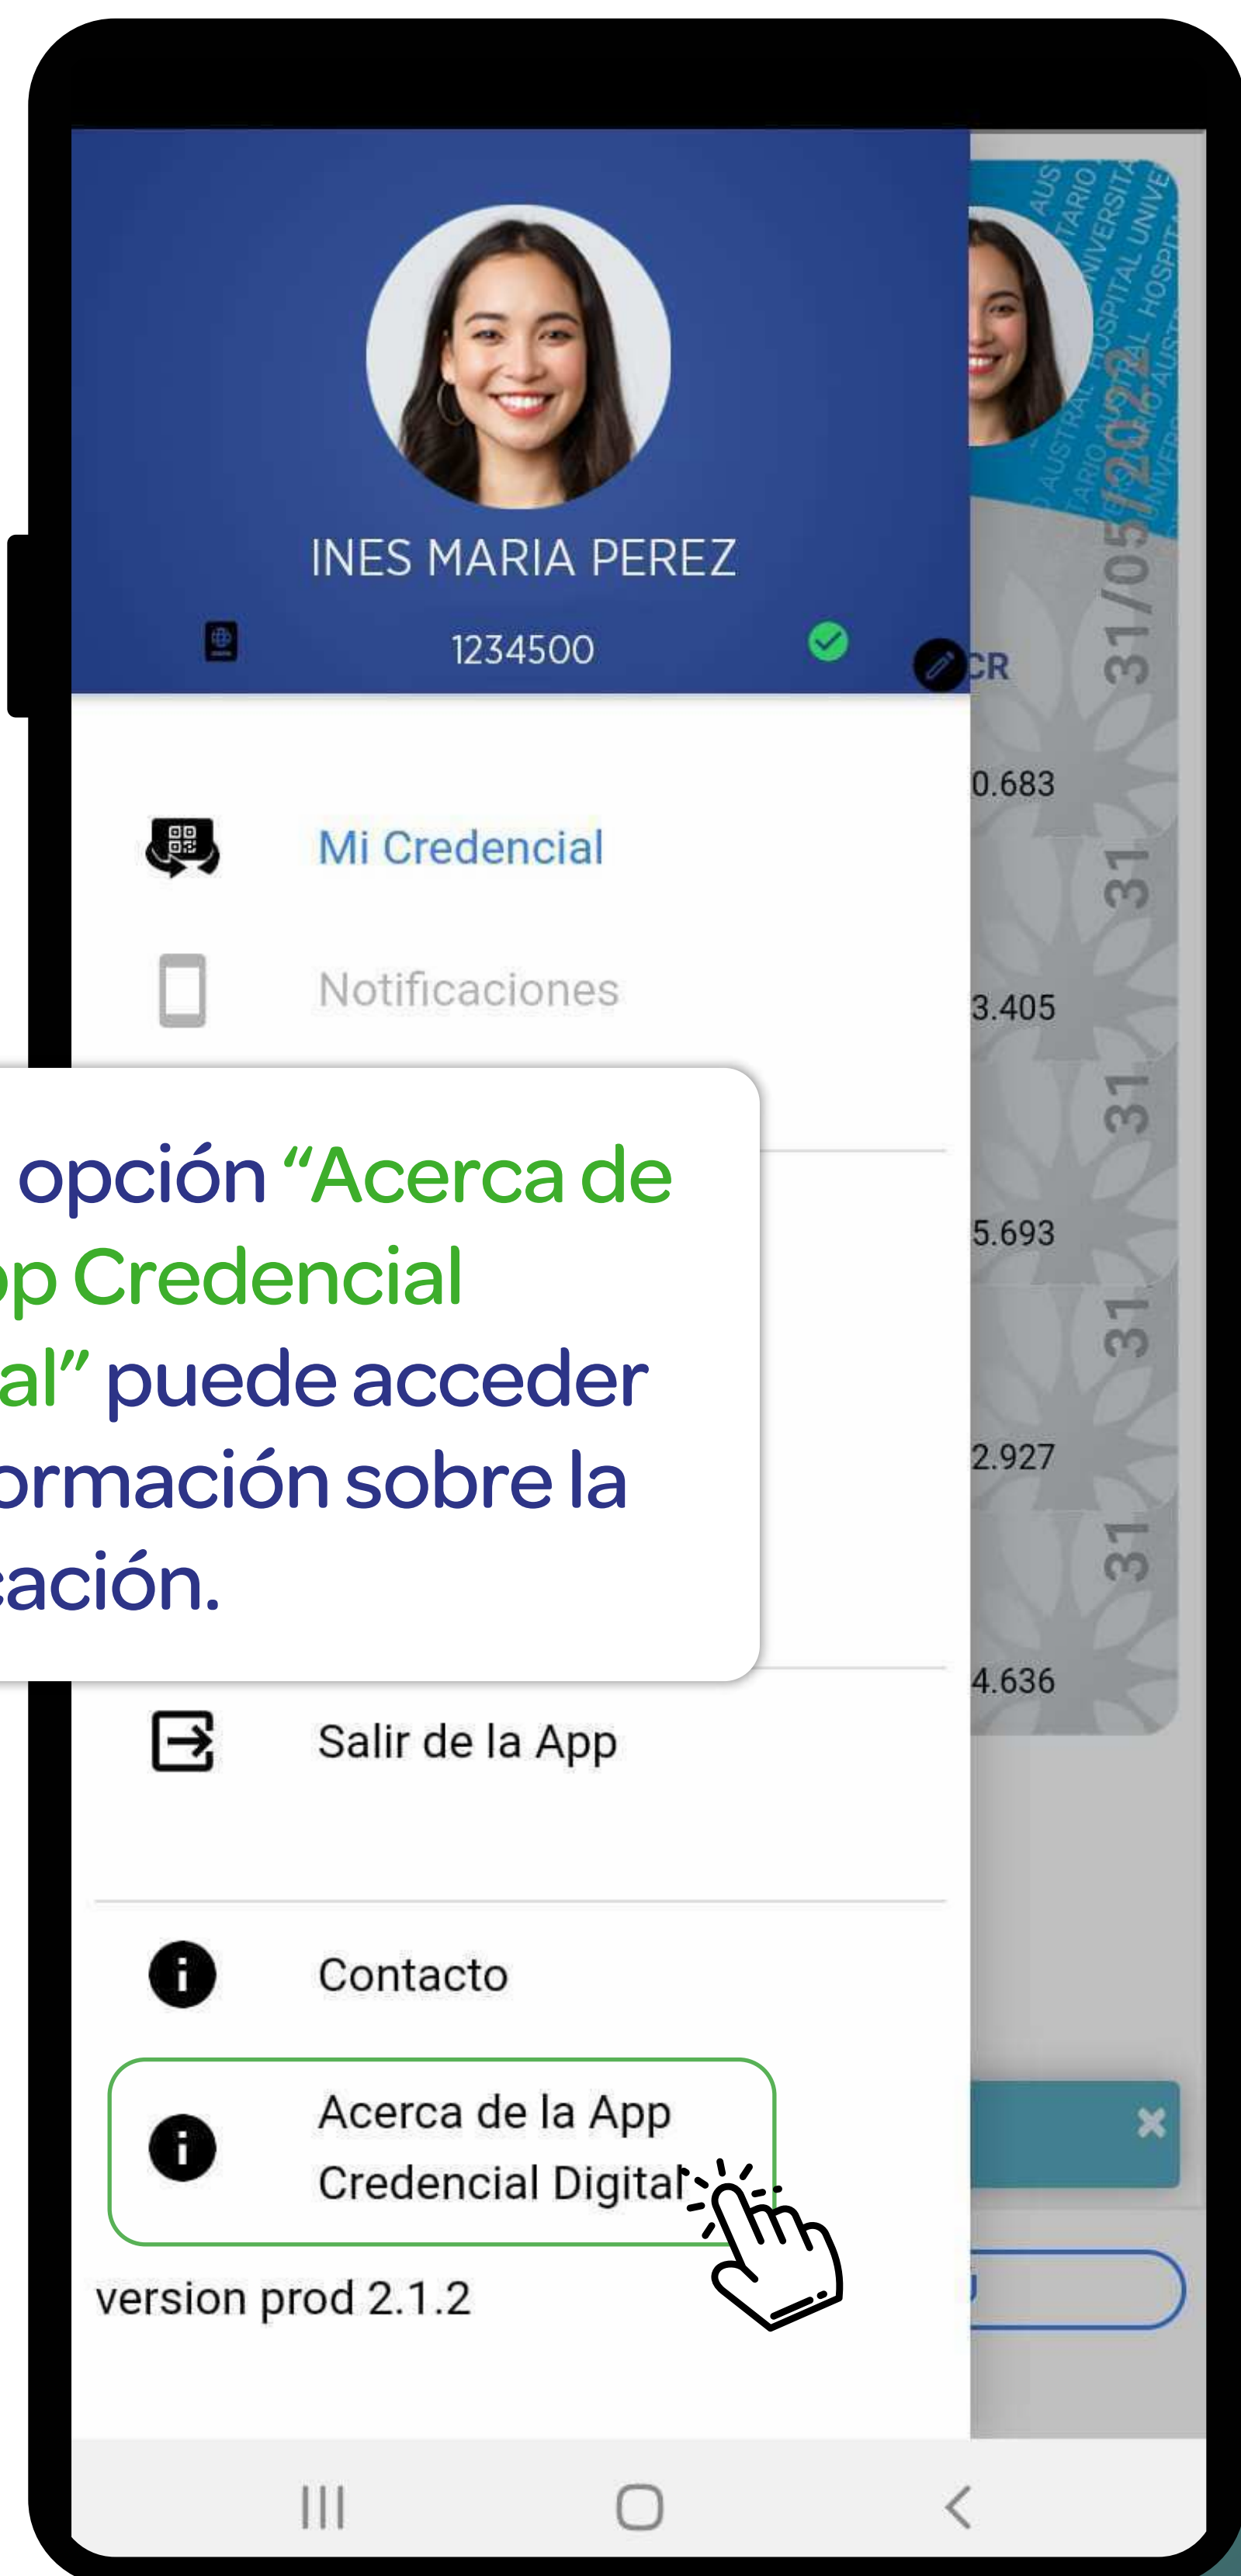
INES MARIA PEREZ

1234500

Mi Credencial

Notificaciones

opción "Acerca de
p Credencial
al" puede acceder
ormación sobre la
ación.

Salir de la App

Contacto

Acerca de la App Credencial Digital

version prod 2.1.2

CR

0.683

3.405

5.693

2.927

4.636

31/05/2022

31

31

31

31